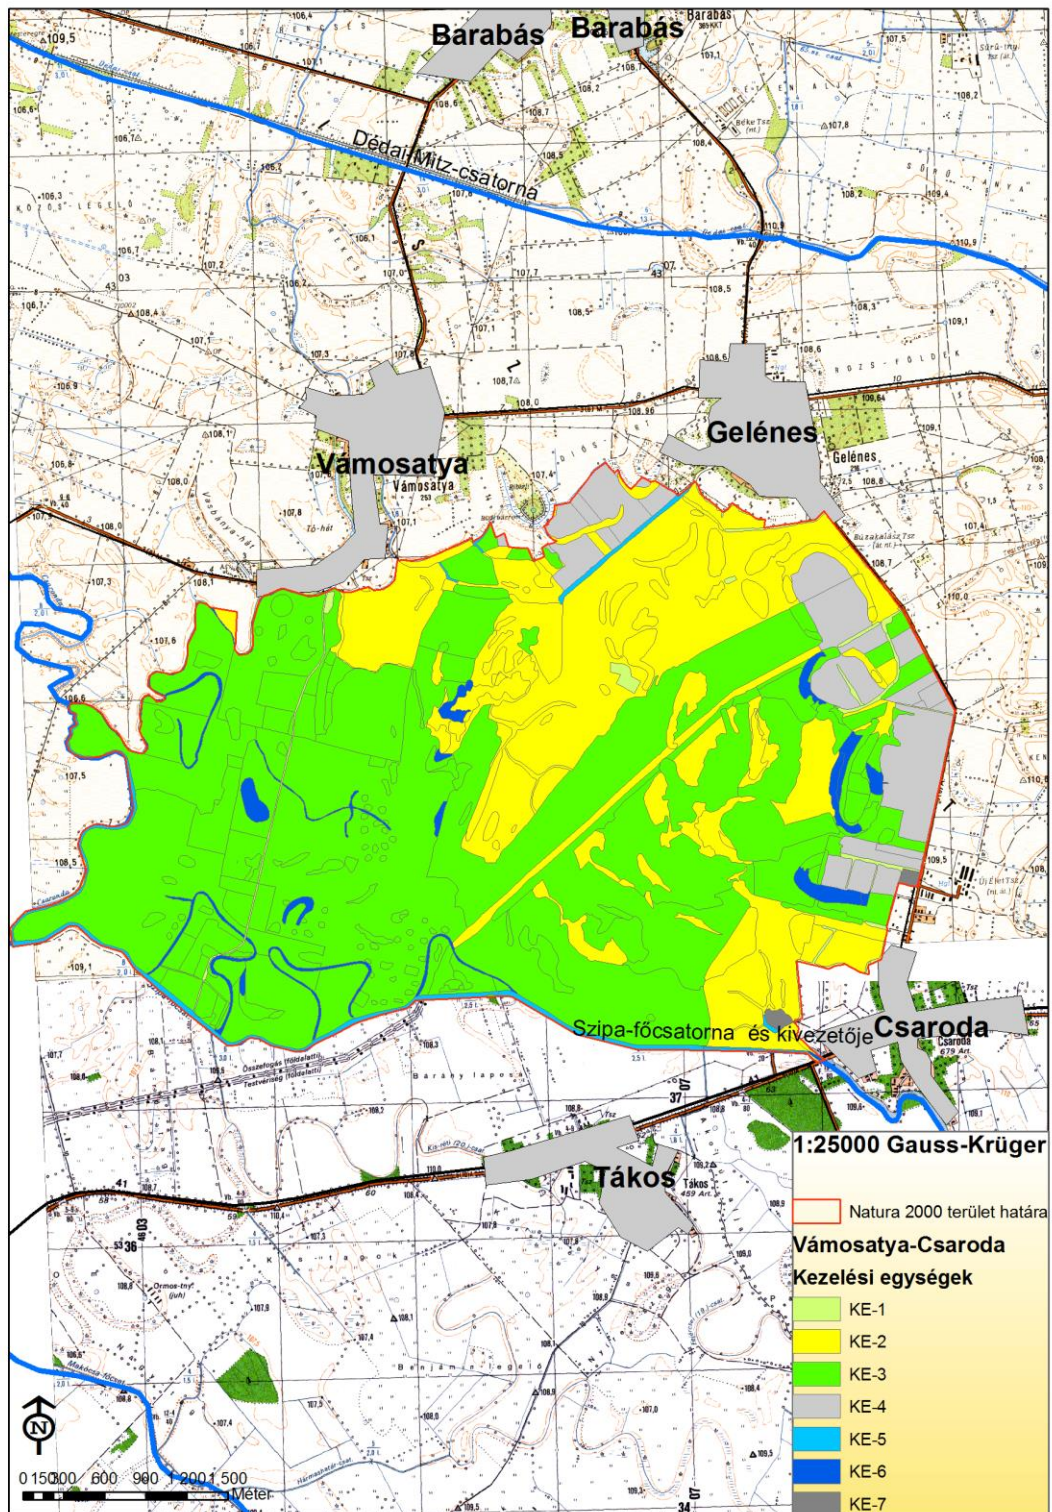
Barabás Barabás

Dédai-Mitz-csatorna

Vámosatya

Gelénes

Szipa-főcsatorna és kivezetője

Csaroda

Tákos

1:25000 Gauss-Krüger

Natura 2000 terület határa

Vámosatya-Csaroda

Kezelési egységek

KE-1

KE-2

KE-3

KE-4

KE-5

KE-6

KE-7

0 150 300 600 900 1 200 1 500 Méter